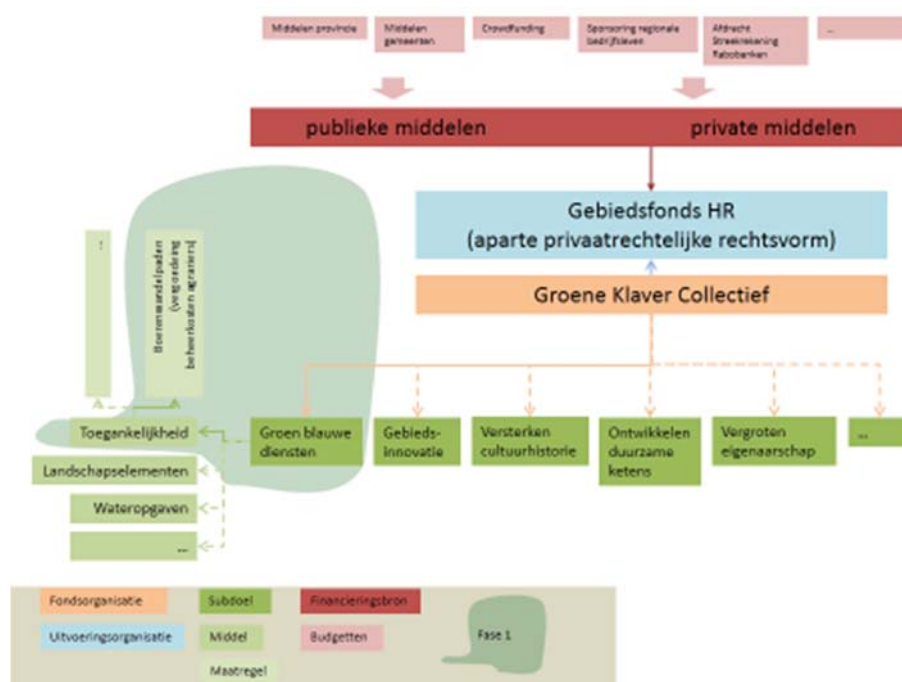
Middelen provincie

Middelen gemeenten

Crowdfunding

Sponsoring regionale bedrijfsleven

Afdracht Streekrekening Rabobanken

...

publieke middelen

private middelen

Gebiedsfonds HR
(aparte privaatrechtelijke rechtsvorm)

Groene Klaver Collectief

...

Boerenwandelpaden (vergoeding beheerkosten agrariers)

Toegankelijkheid

Landschapselementen

Wateropgaven

...

Groen blauwe diensten

Gebieds-innovatie

Versterken cultuurhistorie

Ontwikkelen duurzame ketens

Vergroten eigenaarschap

...

Fondsorganisatie

Subdoel

Financieringsbron

Fase 1

Uitvoeringsorganisatie

Middel

Budgetten

Maatregel